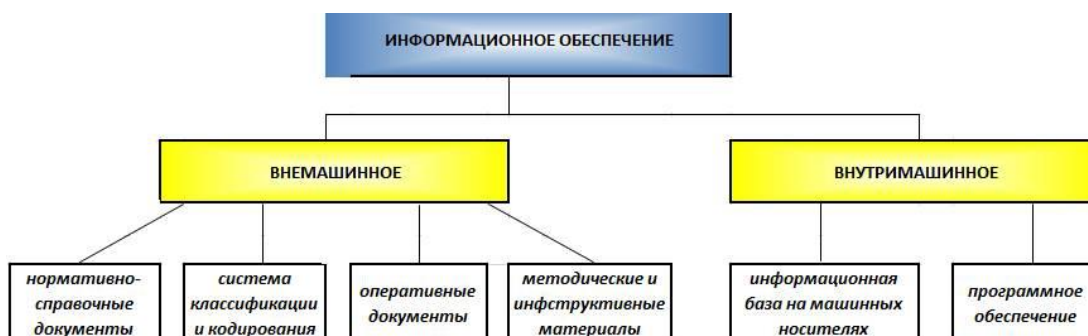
ИНФОРМАЦИОННОЕ ОБЕСПЕЧЕНИЕ

ВНЕМАШИННОЕ

ВНУТРИМАШИННОЕ

нормативно-справочные документы

система классификации и кодирования

оперативные документы

методические и инфструктивные материалы

информационная база на машинных носителях

программное обеспечение